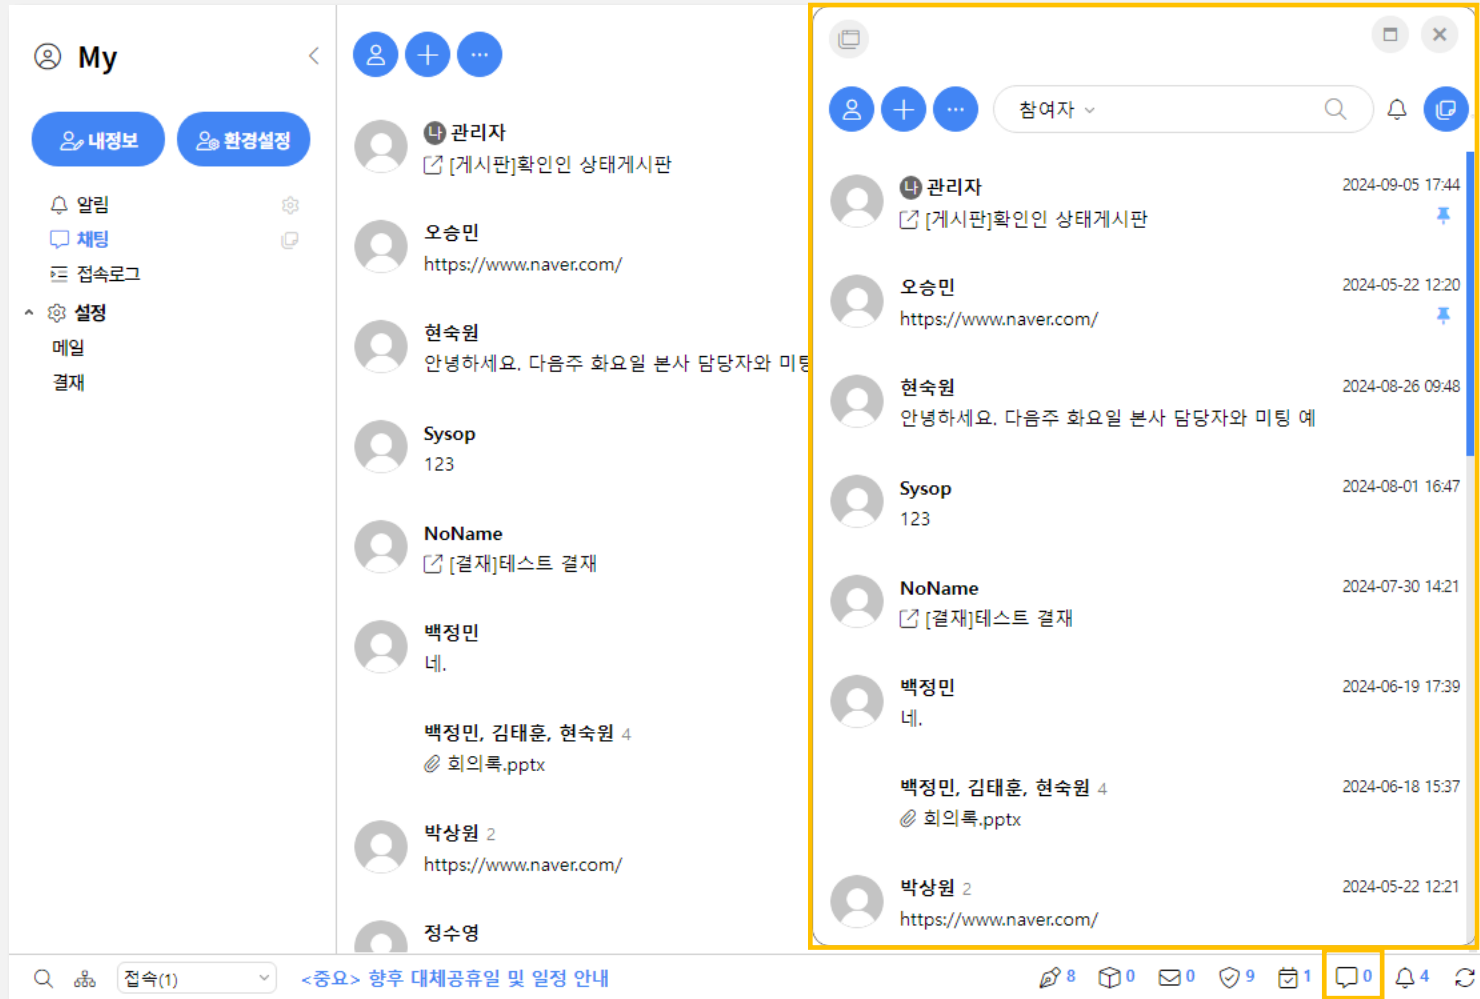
My

내정보
환경설정

알림
채팅
접속로그
설정
메일
결재

나 관리자
[게시판]확인인 상태게시판

오승민
https://www.naver.com/

현숙원
안녕하세요. 다음주 화요일 본사 담당자와 미팅

Sysop
123

NoName
[결재]테스트 결재

백정민
네.

백정민, 김태훈, 현숙원 4
회의록.pptx

박상원 2
https://www.naver.com/

정수영

참여자

나 관리자 2024-09-05 17:44
[게시판]확인인 상태게시판

오승민 2024-05-22 12:20
https://www.naver.com/

현숙원 2024-08-26 09:48
안녕하세요. 다음주 화요일 본사 담당자와 미팅 예

Sysop 2024-08-01 16:47
123

NoName 2024-07-30 14:21
[결재]테스트 결재

백정민 2024-06-19 17:39
네.

백정민, 김태훈, 현숙원 4 2024-06-18 15:37
회의록.pptx

박상원 2 2024-05-22 12:21
https://www.naver.com/

접속(1)
<중요> 향후 대체공휴일 및 일정 안내
8 0 0 9 1 0 4